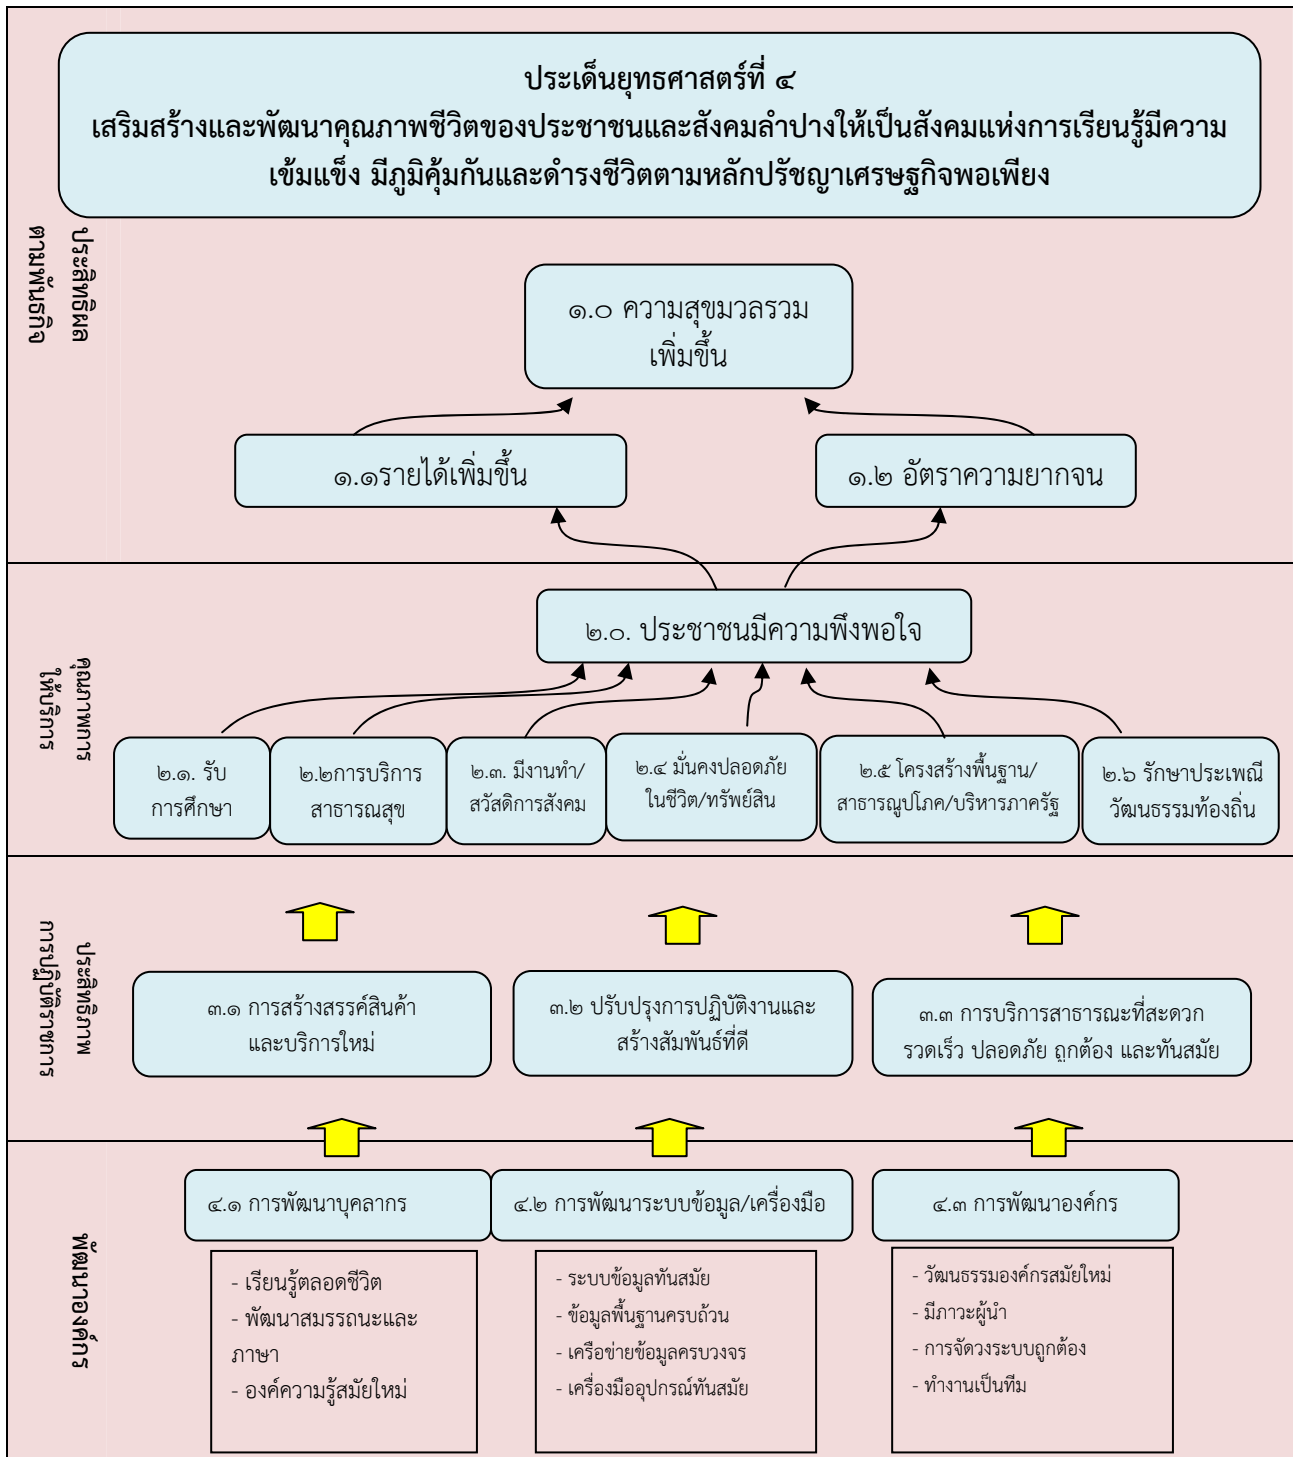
ประเด็นยุทธศาสตร์ที่ ๔
เสริมสร้างและพัฒนาคุณภาพชีวิตของประชาชนและสังคมลำปางให้เป็นสังคมแห่งการเรียนรู้มีความเข้มแข็ง มีภูมิคุ้มกันและดำรงชีวิตตามหลักปรัชญาเศรษฐกิจพอเพียง

ประสิทธิผลตามพันธกิจ

๑.๐ ความสุขมวลรวมเพิ่มขึ้น

๑.๑รายได้เพิ่มขึ้น

๑.๒ อัตราความยากจน

คุณภาพการให้บริการ

๒.๐. ประชาชนมีความพึงพอใจ

๒.๑. รับการศึกษา

๒.๒การบริการสาธารณสุข

๒.๓. มีงานทำ/สวัสดิการสังคม

๒.๔ มั่นคงปลอดภัยในชีวิต/ทรัพย์สิน

๒.๕ โครงสร้างพื้นฐาน/สาธารณูปโภค/บริหารภาครัฐ

๒.๖ รักษาประเพณีวัฒนธรรมท้องถิ่น

ประสิทธิภาพการปฏิบัติราชการ

๓.๑ การสร้างสรรค์สินค้าและบริการใหม่

๓.๒ ปรับปรุงการปฏิบัติงานและสร้างสัมพันธ์ที่ดี

๓.๓ การบริการสาธารณะที่สะดวก รวดเร็ว ปลอดภัย ถูกต้อง และทันสมัย

พัฒนาองค์กร

๔.๑ การพัฒนาบุคลากร

๔.๒ การพัฒนาระบบข้อมูล/เครื่องมือ

๔.๓ การพัฒนาองค์กร

- เรียนรู้ตลอดชีวิต
- พัฒนาสมรรถนะและภาษา
- องค์ความรู้สมัยใหม่

- ระบบข้อมูลทันสมัย
- ข้อมูลพื้นฐานครบถ้วน
- เครือข่ายข้อมูลครบวงจร
- เครื่องมืออุปกรณ์ทันสมัย

- วัฒนธรรมองค์กรสมัยใหม่
- มีภาวะผู้นำ
- การจัดวงระบบถูกต้อง
- ทำงานเป็นทีม